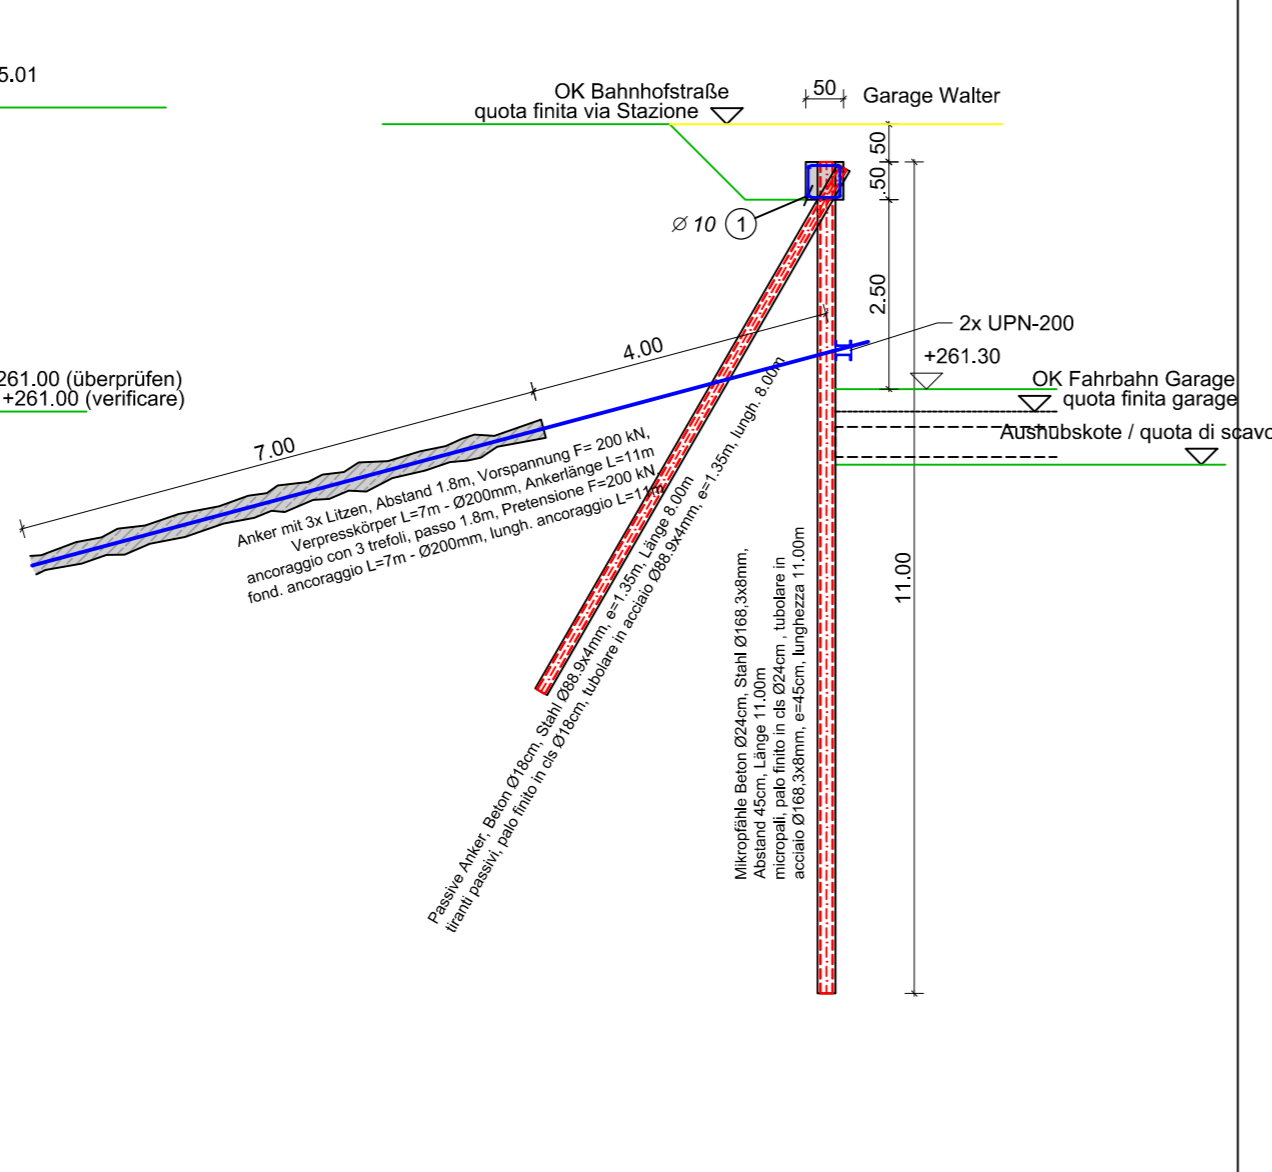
5.01

OK Bahnhofstraße
quota finita via Stazione

50

Garage Walter

50

50

2.50

⌀ 10 1

2x UPN-200

+261.30

4.00

261.00 (überprüfen)
+261.00 (verificare)

OK Fahrbahn Garage
quota finita garage

Aushubskote / quota di scavo

7.00

Anker mit 3x Litzen, Abstand 1.8m, Vorspannung F= 200 kN,
Verpresskörper L=7m - Ø200mm, Ankerlänge L=11m
ancoraggio con 3 trefoli, passo 1.8m, Pretensione F=200 kN,
fond. ancoraggio L=7m - Ø200mm, lungh. ancoraggio L=11m

Passive Anker, Beton Ø18cm, Stahl Ø88.9x4mm, e=1.35m, Länge 8.00m
tiranti passivi, palo finito in cls Ø18cm, tubolare in acciaio Ø88.9x4mm, e=1.35m, lungh. 8.00m

Mikropfähle Beton Ø24cm, Stahl Ø168,3x8mm,
Abstand 45cm, Länge 11.00m
micropali, palo finito in cls Ø24cm , tubolare in
acciaio Ø168,3x8mm, e=45cm, lunghezza 11.00m

11.00